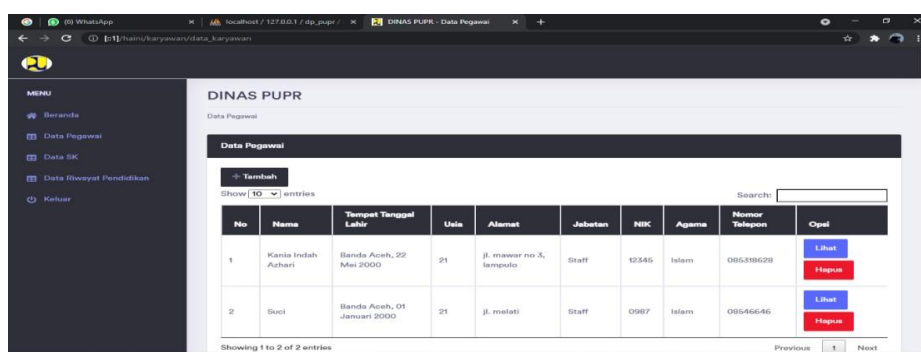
(6) WhatsApp
localhost / 127.0.0.1 / dp_pupr /
DINAS PUPR - Data Pegawai
[::1]/haini/karyawan/data_karyawan

MENU
Beranda
Data Pegawai
Data SK
Data Riwayat Pendidikan
Keluar

DINAS PUPR
Data Pegawai

Data Pegawai

+ Tambah

Show 10 entries

Search:

| No | Nama | Tempat Tanggal Lahir | Usia | Alamat | Jabatan | NIK | Agama | Nomor Telepon | Opsi |
|---|---|---|---|---|---|---|---|---|---|
| 1 | Kania Indah Azhari | Banda Aceh, 22 Mei 2000 | 21 | jl. mawar no 3, lampulo | Staff | 12345 | Islam | 085318628 | Lihat Hapus |
| 2 | Suci | Banda Aceh, 01 Januari 2000 | 21 | jl. melati | Staff | 0987 | Islam | 08546646 | Lihat Hapus |

Showing 1 to 2 of 2 entries

Previous 1 Next